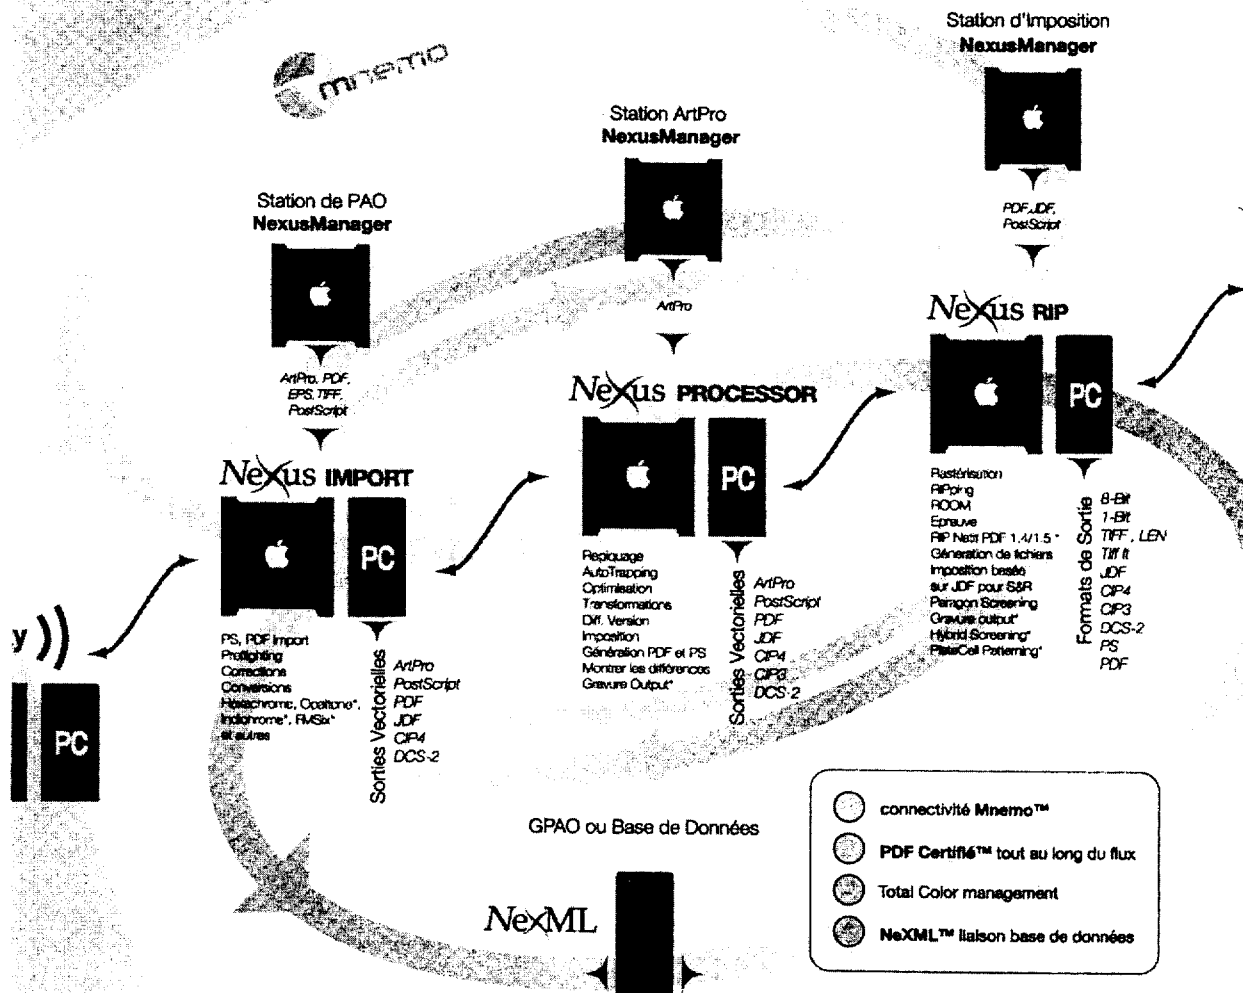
mnemo

Station d'Imposition
NexusManager

PDF,JDF,
PostScript

Station ArtPro
NexusManager

ArtPro

Station de PAO
NexusManager

ArtPro, PDF,
EPS, TIFF,
PostScript

Nexus RIP

PC

Rastérisation
RIPping
ROOM
Epreuve
RIP Natif PDF 1.4/1.5 *
Génération de fichiers
Imposition basée
sur JDF pour S&R
Paragon Screening
Gravure output*
Hybrid Screening*
PlateCell Patterning*

Formats de Sortie
8-Bit
1-Bit
TIFF , LEN
Tiff It
JDF
CIP4
CIP3
DCS-2
PS
PDF

Nexus PROCESSOR

PC

Repiquage
AutoTrapping
Optimisation
Transformations
Diff. Version
Imposition
Génération PDF et PS
Montrer les différences
Gravure Output*

Sorties Vectorielles
ArtPro
PostScript
PDF
JDF
CIP4
CIP3
DCS-2

Nexus IMPORT

PC

PS, PDF Import
Preflighting
Corrections
Conversions
Hexachrome, Opaltone*,
Indichrome*, FMSix*
et autres

Sorties Vectorielles
ArtPro
PostScript
PDF
JDF
CIP4
DCS-2

y

PC

GPAO ou Base de Données

NeXML

connectivité Mnemo™
PDF Certifié™ tout au long du flux
Total Color management
NeXML™ liaison base de données